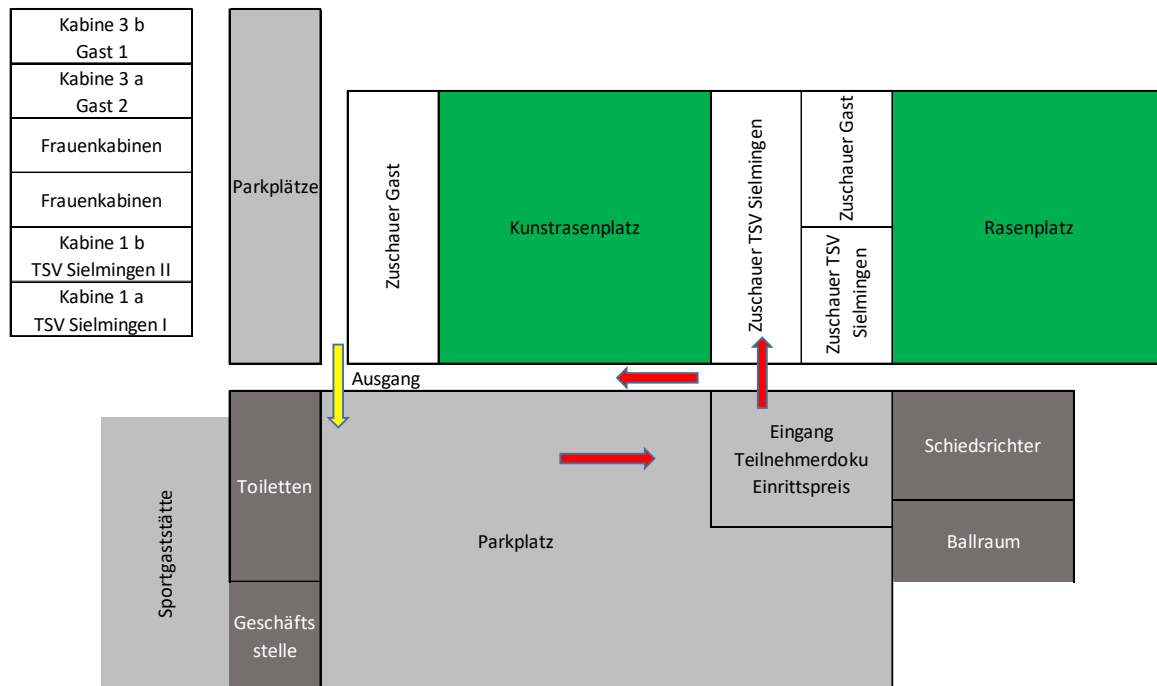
Kabine 3 b
Gast 1

Kabine 3 a
Gast 2

Frauenkabinen

Frauenkabinen

Kabine 1 b
TSV Sielmingen II

Kabine 1 a
TSV Sielmingen I

Parkplätze

Zuschauer Gast

Kunstrasenplatz

Zuschauer TSV Sielmingen

Zuschauer Gast

Zuschauer TSV Sielmingen

Rasenplatz

Ausgang

Sportgaststätte

Toiletten

Parkplatz

Eingang
Teilnehmerdoku
Einrittspreis

Schiedsrichter

Ballraum

Geschäfts
stelle